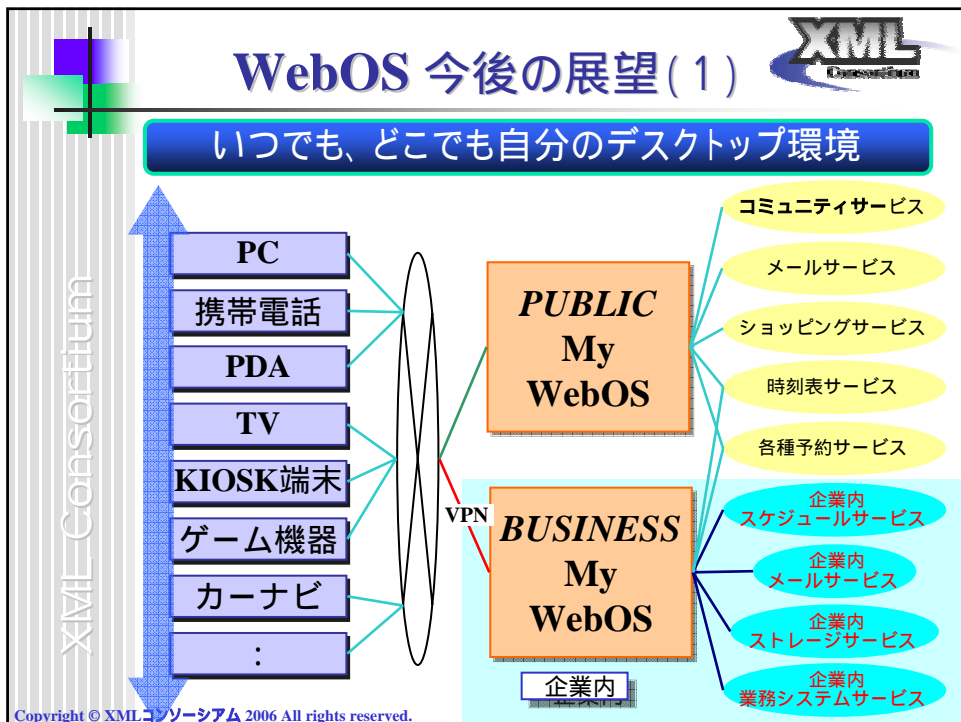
WebOS 今後の展望(1)

XML Consortium

いつでも、どこでも自分のデスクトップ環境

XML Consortium

PC

携帯電話

PDA

TV

KIOSK端末

ゲーム機器

カーナビ

:

PUBLIC My WebOS

VPN

BUSINESS My WebOS

企業内

コミュニティサービス

メールサービス

ショッピングサービス

時刻表サービス

各種予約サービス

企業内 スケジュールサービス

企業内 メールサービス

企業内 ストレージサービス

企業内 業務システムサービス

Copyright © XMLコンソーシアム 2006 All rights reserved.